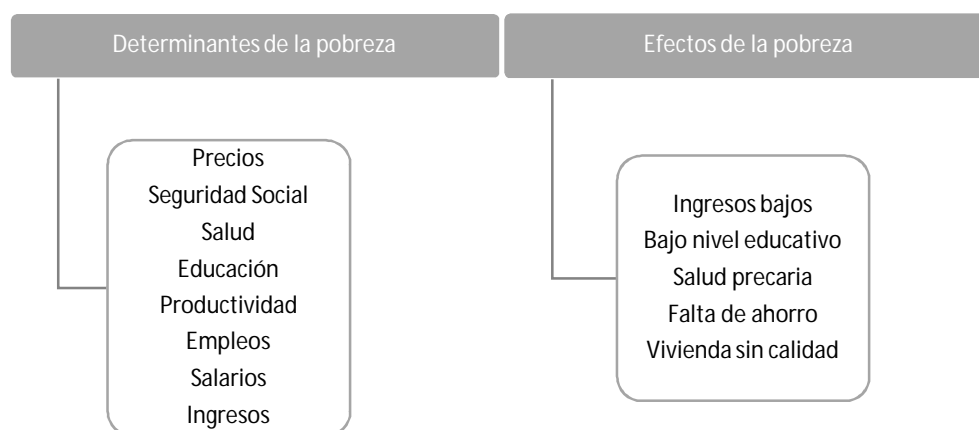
Determinantes de la pobreza

Precios
Seguridad Social
Salud
Educación
Productividad
Empleos
Salarios
Ingresos

Efectos de la pobreza

Ingresos bajos
Bajo nivel educativo
Salud precaria
Falta de ahorro
Vivienda sin calidad